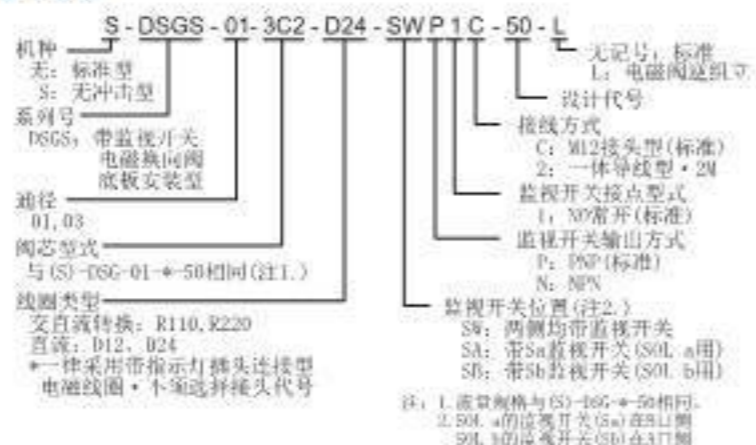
S - DSGS - 01 - 3C2 - D24 - SW P 1 C - 50 - L

机种
无：标准型
S：无冲击型

系列号
DSGS：带监视开关
电磁换向阀
底板安装型

通径
01, 03

阀芯型式
与(S)-DSG-01-*-50相同(注1.)

线圈类型
交直流转换：R110, R220
直流：D12, D24
*一律采用带指示灯插头连接型
电磁线圈·不须选择插头代号

无记号：标准
L：电磁阀逆组立

设计代号

接线方式
C：M12接头型(标准)
2：一体导线型·2M

监视开关接点型式
1：NO常开(标准)

监视开关输出方式
P：PNP(标准)
N：NPN

监视开关位置(注2.)
SW：两侧均带监视开关
SA：带Sa监视开关(SOL a用)
SB：带Sb监视开关(SOL b用)

注：1. 流量规格与(S)-DSG-*-50相同。
2. SOL a的监视开关(Sa)在B口侧
SOL b的监视开关(Sb)在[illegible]